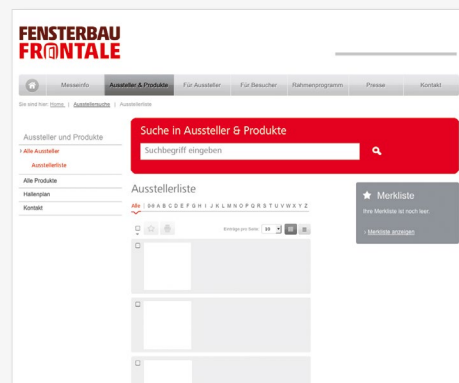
FENSTERBAU FRONTALE

Messeinfo | Aussteller & Produkte | Für Aussteller | Für Besucher | Rahmenprogramm | Presse | Kontakt

Sie sind hier: Home | Ausstellersuche | Ausstellerliste

Aussteller und Produkte
› Alle Aussteller
Ausstellerliste
Alle Produkte
Hallenplan
Kontakt

Suche in Aussteller & Produkte
Suchbegriff eingeben

Ausstellerliste
Alle | 0-9 A B C D E F G H I J K L M N O P Q R S T U V W X Y Z

Einträge pro Seite: 10

Merkliste
Ihre Merkliste ist noch leer.
› Merkliste anzeigen